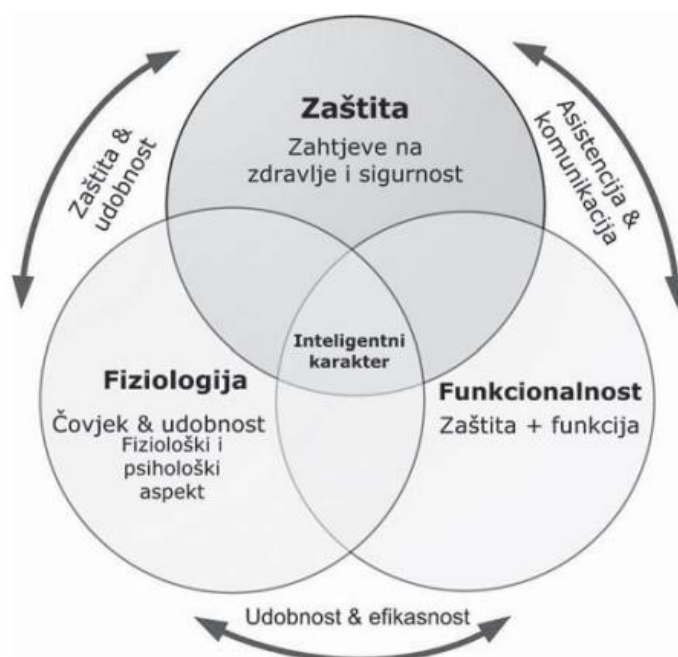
Zaštita & udobnost

Zaštita
Zahtjeve na zdravlje i sigurnost

Asistencija & komunikacija

Inteligentni karakter

Fiziologija
Čovjek & udobnost
Fiziološki i psihološki aspekt

Funkcionalnost
Zaštita + funkcija

Udobnost & efikasnost